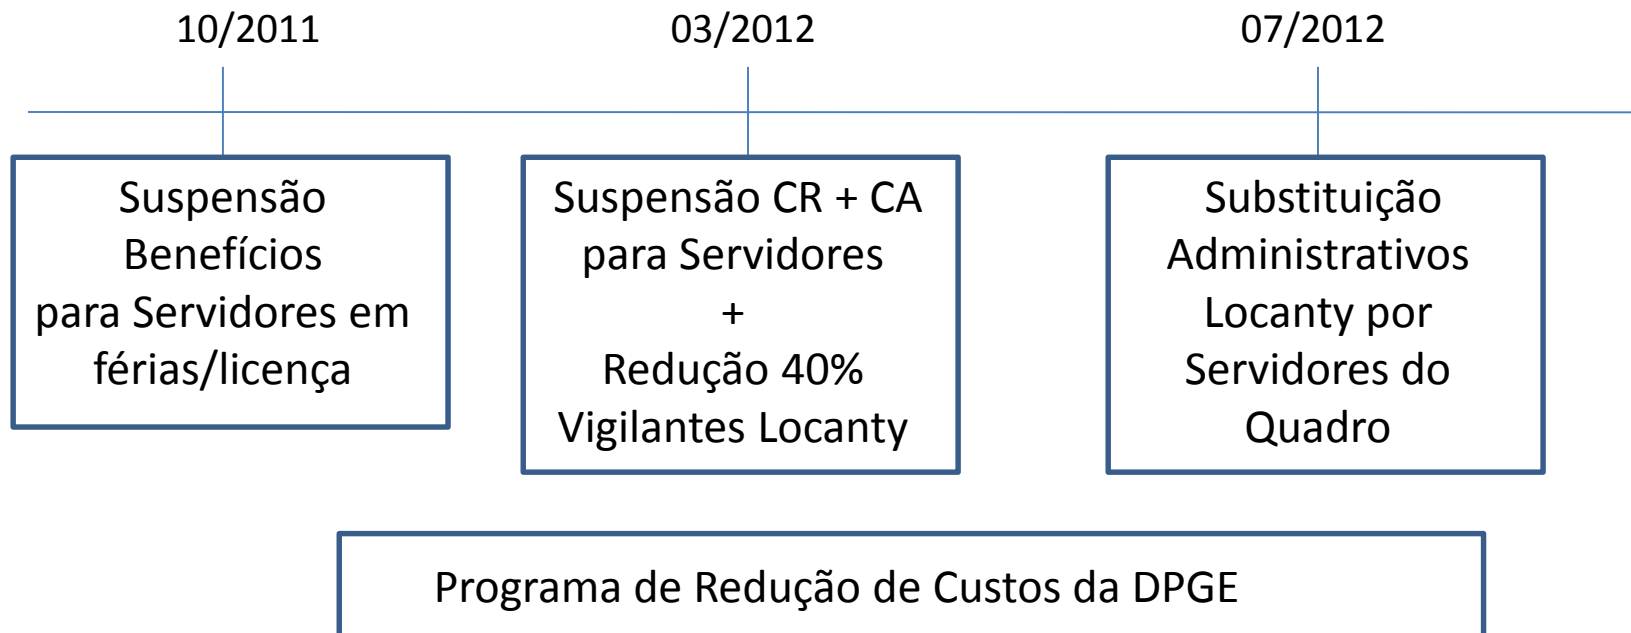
10/2011

03/2012

07/2012

Suspensão Benefícios para Servidores em férias/licença

Suspensão CR + CA para Servidores + Redução 40% Vigilantes Locanty

Substituição Administrativos Locanty por Servidores do Quadro

Programa de Redução de Custos da DPGE